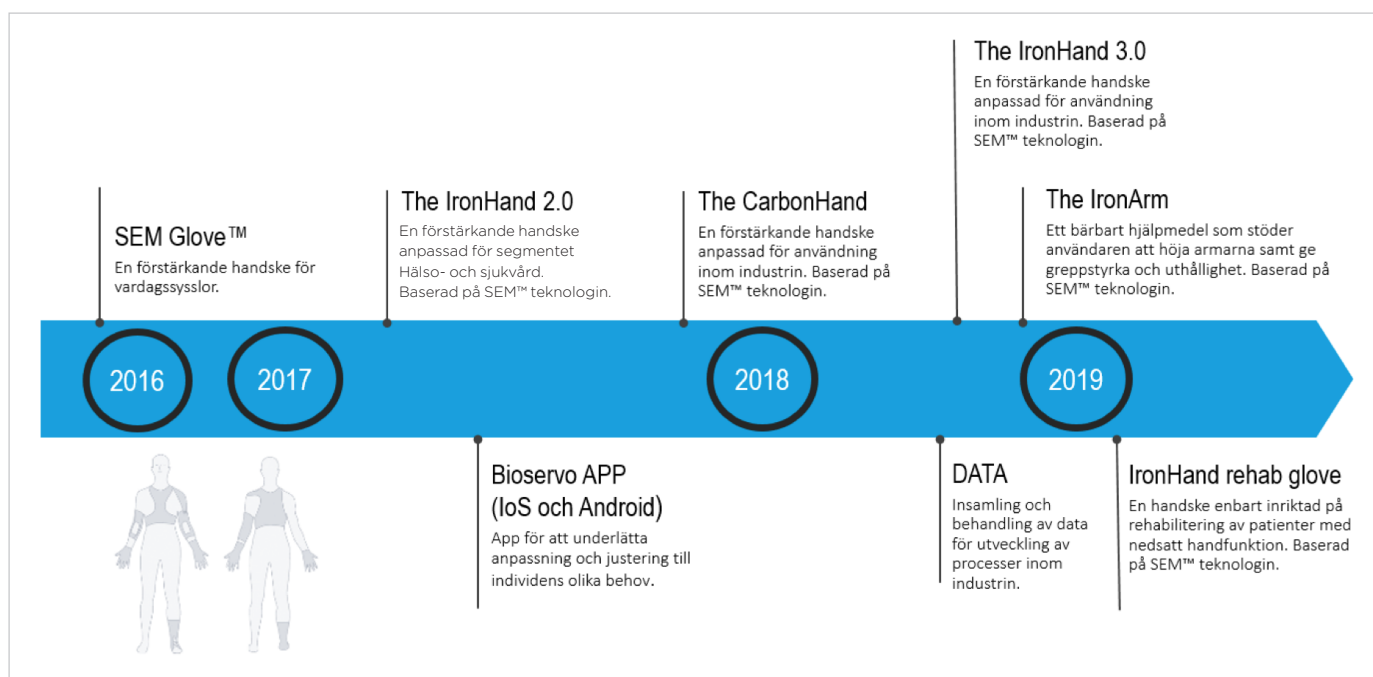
The IronHand 3.0
En förstärkande handske anpassad för användning inom industrin. Baserad på SEM™ teknologin.

SEM Glove™
En förstärkande handske för vardagssysslor.

The IronHand 2.0
En förstärkande handske anpassad för segmentet Hälso- och sjukvård. Baserad på SEM™ teknologin.

The CarbonHand
En förstärkande handske anpassad för användning inom industrin. Baserad på SEM™ teknologin.

The IronArm
Ett bärbart hjälpmedel som stöder användaren att höja armarna samt ge greppstyrka och uthållighet. Baserad på SEM™ teknologin.

2016

2017

2018

2019

Bioservo APP (IoS och Android)
App för att underlätta anpassning och justering till individens olika behov.

DATA
Insamling och behandling av data för utveckling av processer inom industrin.

IronHand rehab glove
En handske enbart inriktad på rehabilitering av patienter med nedsatt handfunktion. Baserad på SEM™ teknologin.